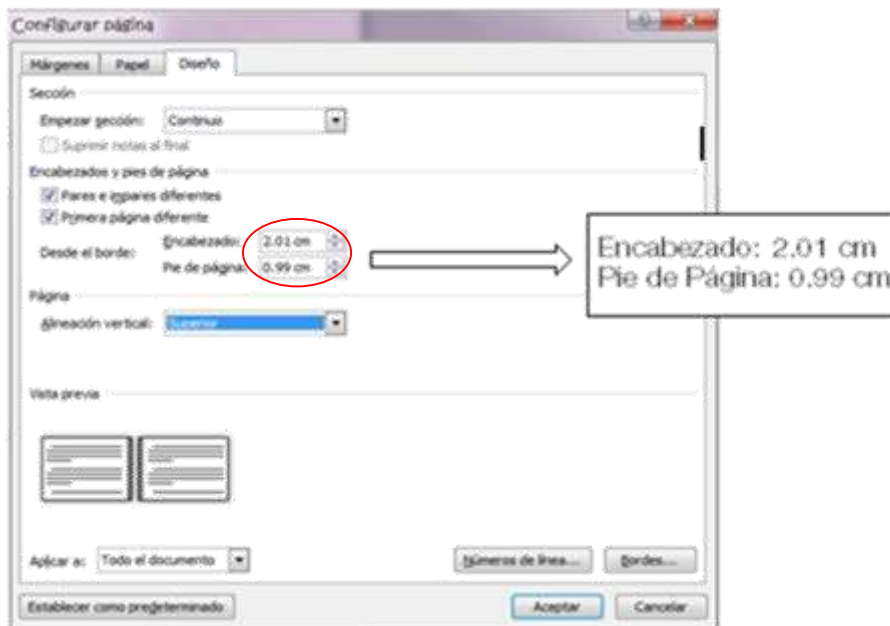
Configurar página

Márgenes | Papel | Diseño

Sección

Empezar sección: Continuo

Suprimir notas al final

Encabezados y pies de página

Pares e impares diferentes

Primera página diferente

Desde el borde: Encabezado: 2.01 cm

Pie de página: 0.99 cm

Encabezado: 2.01 cm
Pie de Página: 0.99 cm

Página

Alineación vertical: Superior

Vista previa

Aplicar a: Todo el documento

Números de línea...

Bordes...

Establecer como predeterminado

Aceptar

Cancelar